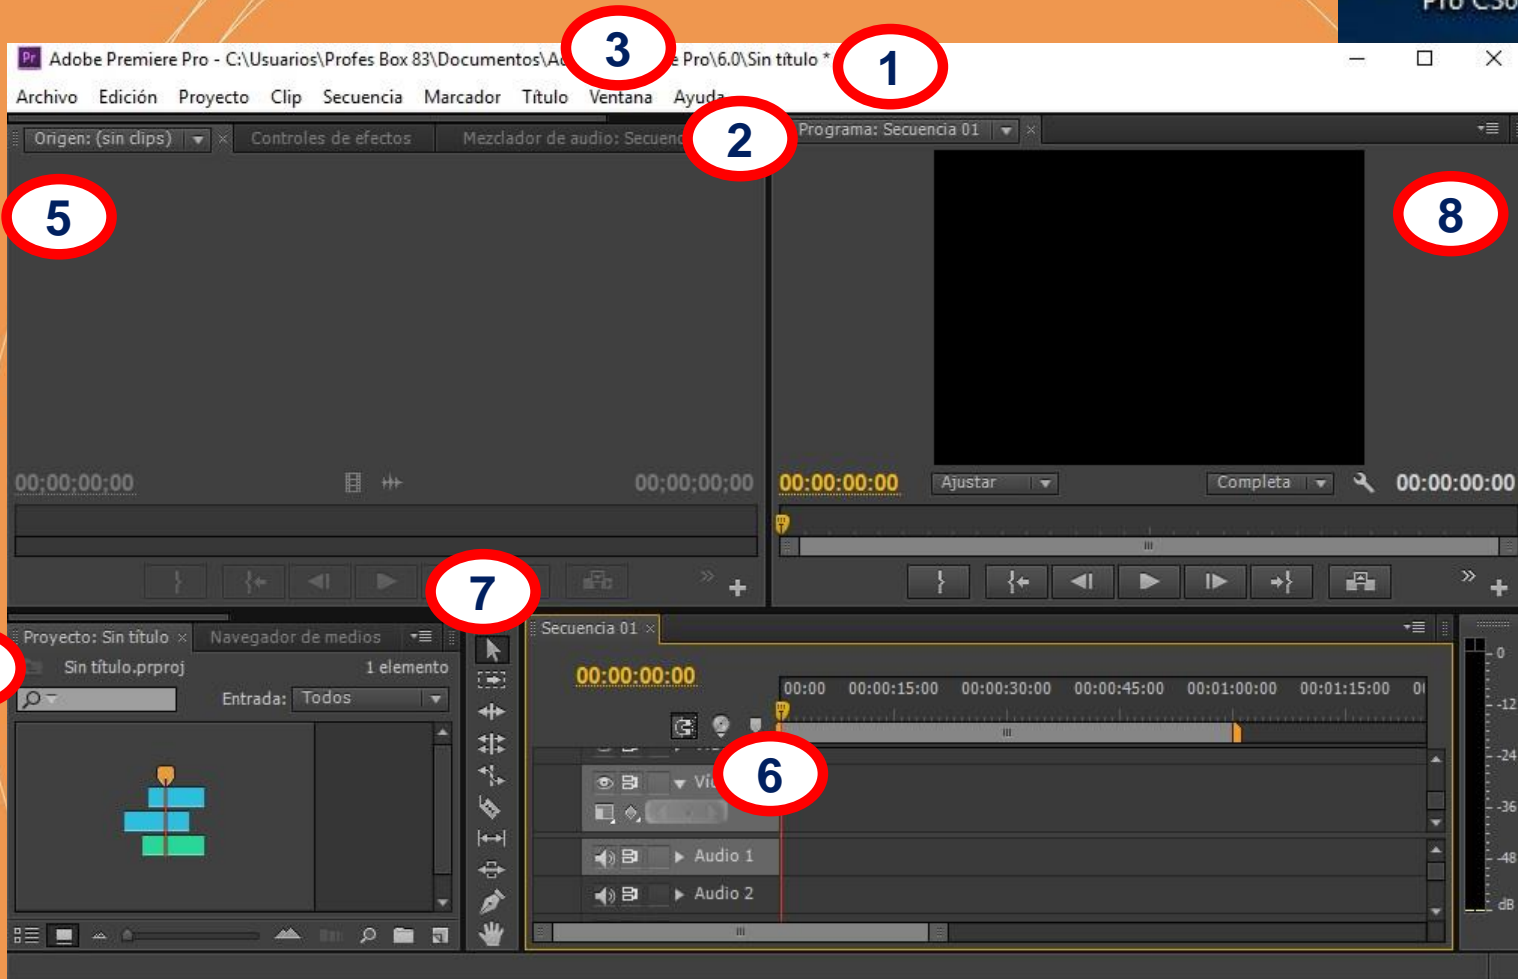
Pro CS6

Adobe Premiere Pro - C:\Usuarios\Profes Box 83\Documentos\A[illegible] Pro\6.0\Sin título *

3

1

Archivo Edición Proyecto Clip Secuencia Marcador Título Ventana Ayuda

Origen: (sin clips) Controles de efectos Mezclador de audio: Secuenc

2

Programa: Secuencia 01

5

8

00;00;00;00

00;00;00;00

00:00:00:00 Ajustar Completa 00:00:00:00

7

Proyecto: Sin título Navegador de medios

Sin título.prproj 1 elemento

Entrada: Todos

Secuencia 01

00:00:00:00

00:00 00:00:15:00 00:00:30:00 00:00:45:00 00:01:00:00 00:01:15:00 00

6

Vi

Audio 1

Audio 2

0

-12

-24

-36

-48

dB